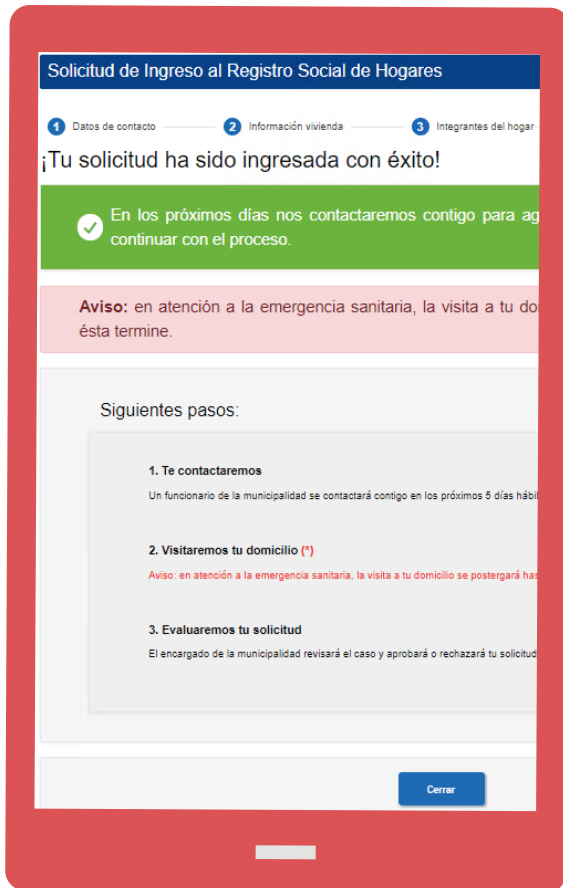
Solicitud de Ingreso al Registro Social de Hogares

1 Datos de contacto 2 Información vivienda 3 Integrantes del hogar

¡Tu solicitud ha sido ingresada con éxito!

En los próximos días nos contactaremos contigo para ag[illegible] continuar con el proceso.

**Aviso:** en atención a la emergencia sanitaria, la visita a tu do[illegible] ésta termine.

Siguientes pasos:

1. Te contactaremos

Un funcionario de la municipalidad se contactará contigo en los próximos 5 días hábil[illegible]

2. Visitaremos tu domicilio (*)

Aviso: en atención a la emergencia sanitaria, la visita a tu domicilio se postergará has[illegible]

3. Evaluaremos tu solicitud

El encargado de la municipalidad revisará el caso y aprobará o rechazará tu solicitud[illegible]

Cerrar